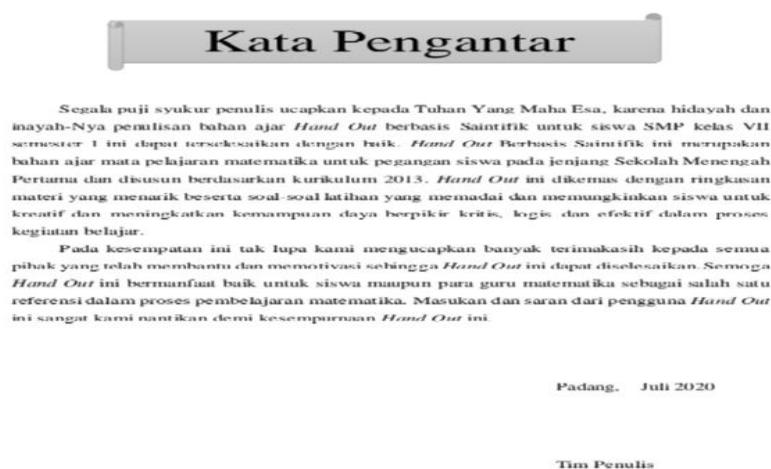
Kata Pengantar

Segala puji syukur penulis ucapkan kepada Tuhan Yang Maha Esa, karena hidayah dan inayah-Nya penulisan bahan ajar *Hand Out* berbasis Saintifik untuk siswa SMP kelas VII semester 1 ini dapat terselesaikan dengan baik. *Hand Out* Berbasis Saintifik ini merupakan bahan ajar mata pelajaran matematika untuk pegangan siswa pada jenjang Sekolah Menengah Pertama dan disusun berdasarkan kurikulum 2013. *Hand Out* ini dikemas dengan ringkasan materi yang menarik beserta soal-soal latihan yang memadai dan memungkinkan siswa untuk kreatif dan meningkatkan kemampuan daya berpikir kritis, logis dan efektif dalam proses kegiatan belajar.

Pada kesempatan ini tak lupa kami mengucapkan banyak terimakasih kepada semua pihak yang telah membantu dan memotivasi sehingga *Hand Out* ini dapat diselesaikan. Semoga *Hand Out* ini bermanfaat baik untuk siswa maupun para guru matematika sebagai salah satu referensi dalam proses pembelajaran matematika. Masukan dan saran dari pengguna *Hand Out* ini sangat kami nantikan demi kesempurnaan *Hand Out* ini.

Padang, Juli 2020

Tim Penulis